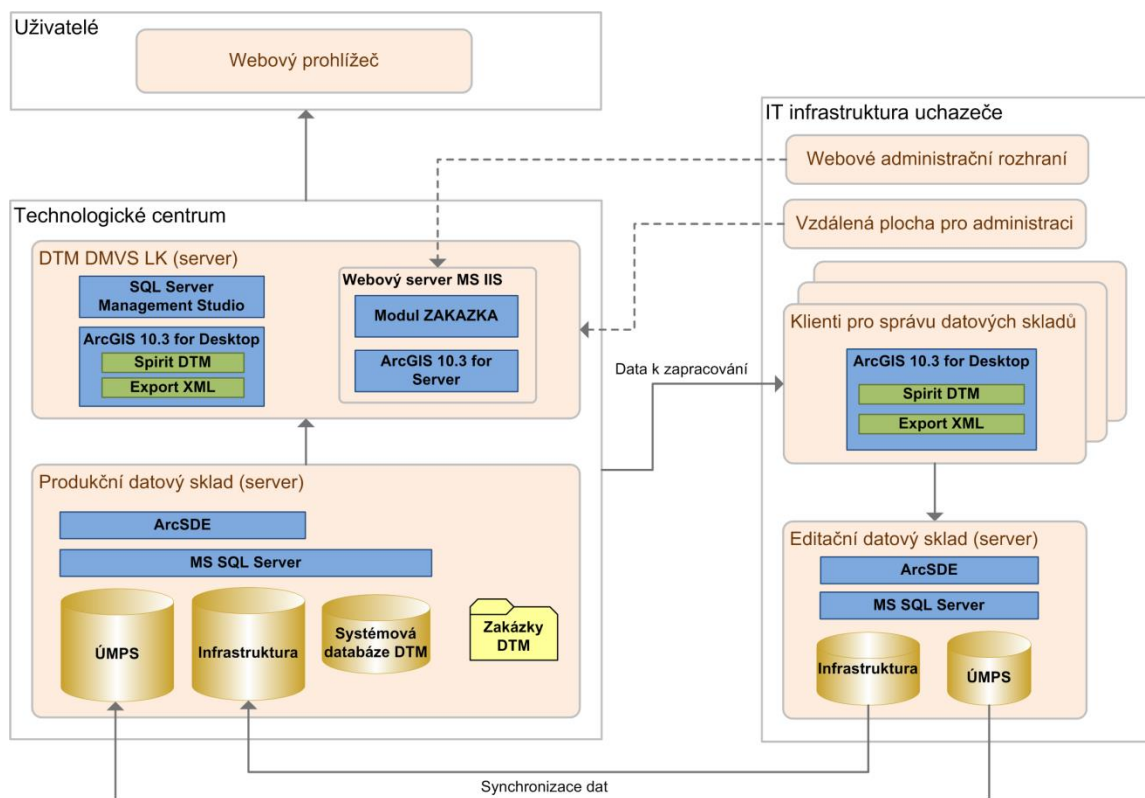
Uživatelé

Webový prohlížeč

IT infrastruktura uchazeče

Webové administrační rozhraní

Technologické centrum

Vzdálená plocha pro administraci

DTM DMVS LK (server)

SQL Server Management Studio

ArcGIS 10.3 for Desktop

Spirit DTM

Export XML

Webový server MS IIS

Modul ZAKAZKA

ArcGIS 10.3 for Server

Klienti pro správu datových skladů

ArcGIS 10.3 for Desktop

Spirit DTM

Export XML

Data k zapracování

Produkční datový sklad (server)

ArcSDE

MS SQL Server

ÚMPS

Infrastruktura

Systémová databáze DTM

Zakázky DTM

Editační datový sklad (server)

ArcSDE

MS SQL Server

Infrastruktura

ÚMPS

Synchronizace dat